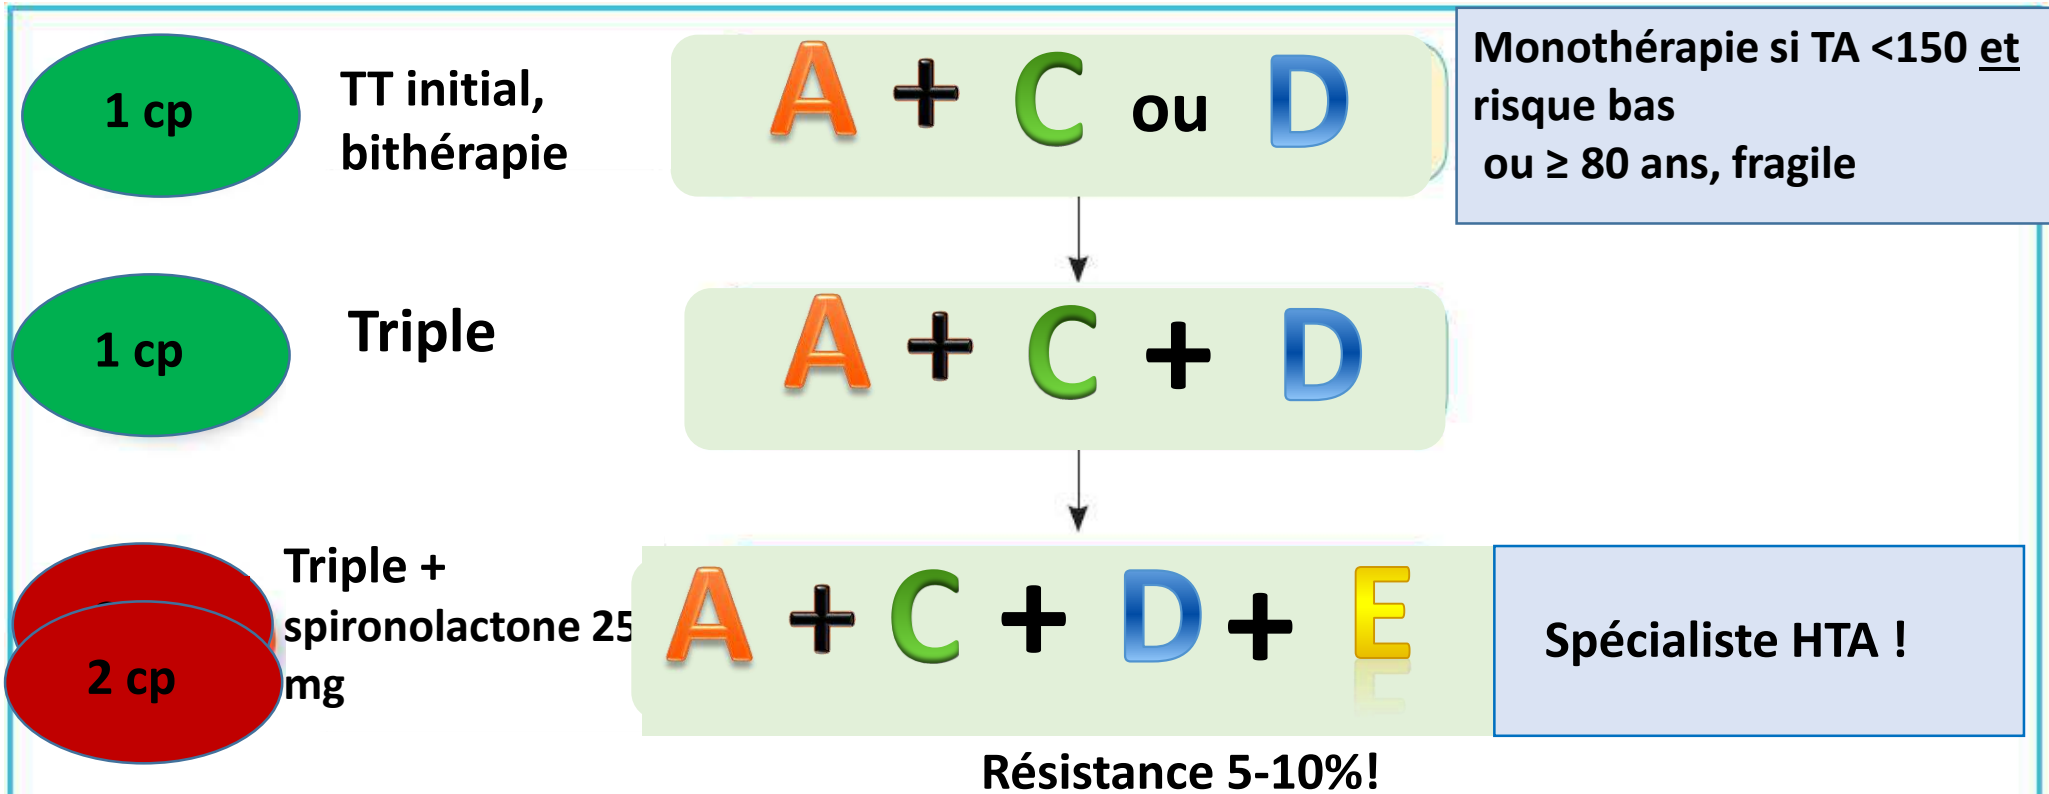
1 cp

TT initial, bithérapie

A + C ou D

Monothérapie si TA <150 et risque bas ou ≥ 80 ans, fragile

1 cp

Triple

A + C + D

2 cp

Triple + spironolactone 25 mg

A + C + D + E

Spécialiste HTA !

Résistance 5-10%!